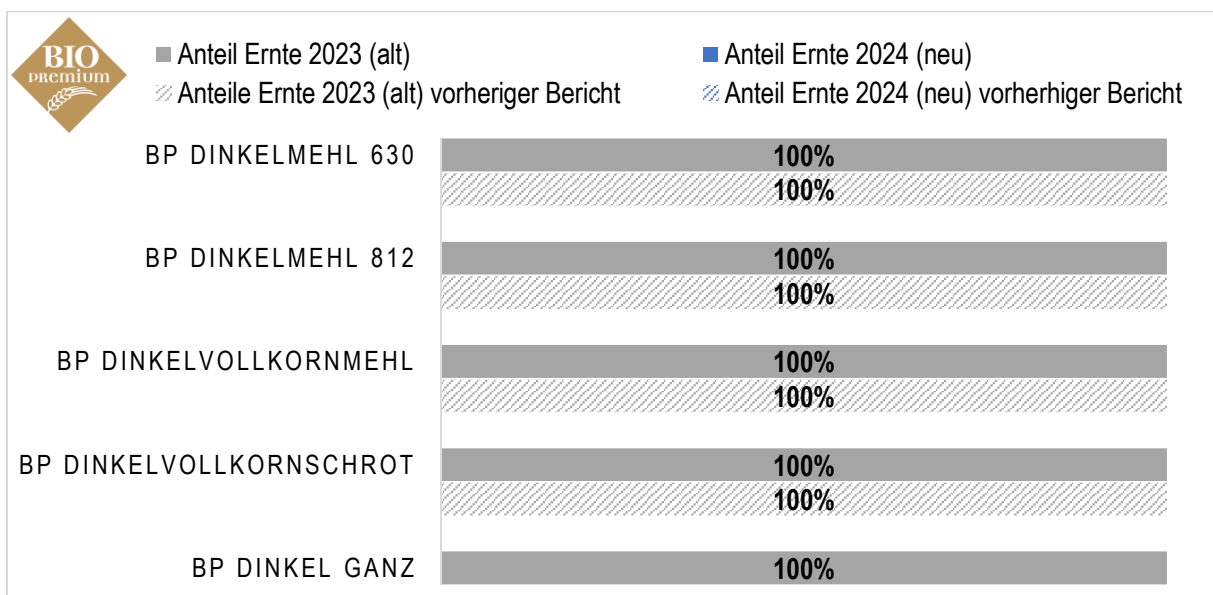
BIO PREMIUM

Anteil Ernte 2023 (alt)
Anteil Ernte 2024 (neu)
Anteile Ernte 2023 (alt) vorheriger Bericht
Anteil Ernte 2024 (neu) vorherhiger Bericht

BP DINKELMEHL 630
100%
100%

BP DINKELMEHL 812
100%
100%

BP DINKELVOLLKORNMEHL
100%
100%

BP DINKELVOLLKORNSCHROT
100%
100%

BP DINKEL GANZ
100%